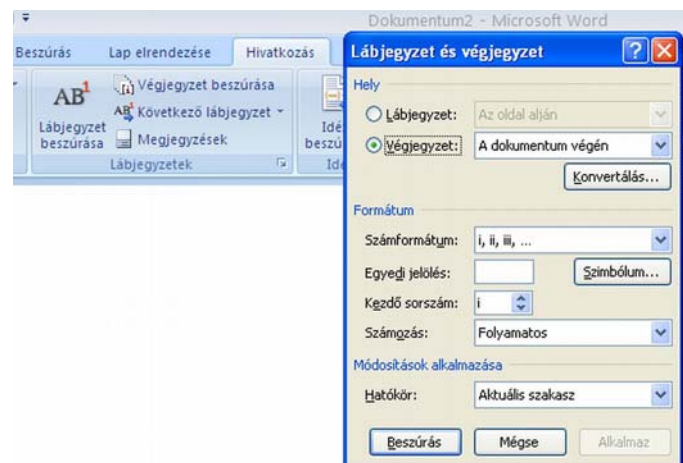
Dokumentum2 - Microsoft Word

Beszúrás
Lap elrendezése
Hivatkozás

$AB^1$
Lábjegyzet beszúrása
Végjegyzet beszúrása
Következő lábjegyzet
Megjegyzések
Lábjegyzetek

Idé
beszú
Ide

Lábjegyzet és végjegyzet

Hely
Lábjegyzet: Az oldal alján
Végjegyzet: A dokumentum végén
Konvertálás...

Formátum
Számformátum: i, ii, iii, ...
Egyedi jelölés:
Szimbólum...
Kezdő sorszám: i
Számozás: Folyamatos

Módosítások alkalmazása
Hatókör: Aktuális szakasz

Beszúrás
Mégse
Alkalmaz